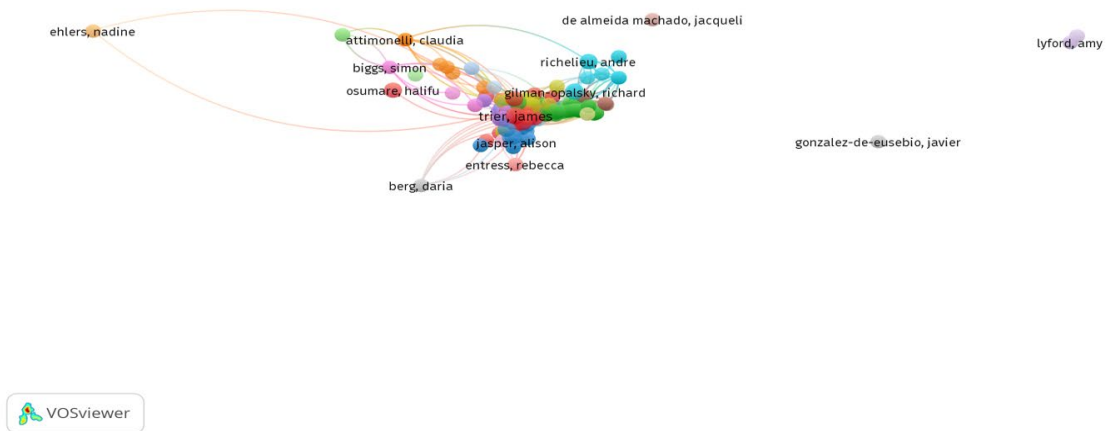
ehlers, nadine

attimonelli, claudia

de almeida machado, jacqueli

lyford, amy

richelieu, andre

biggs, simon

osumare, halifu

gilman-opalsky, richard

trier, james

jasper, alison

gonzalez-de-eusebio, javier

entress, rebecca

berg, daria

VOSviewer